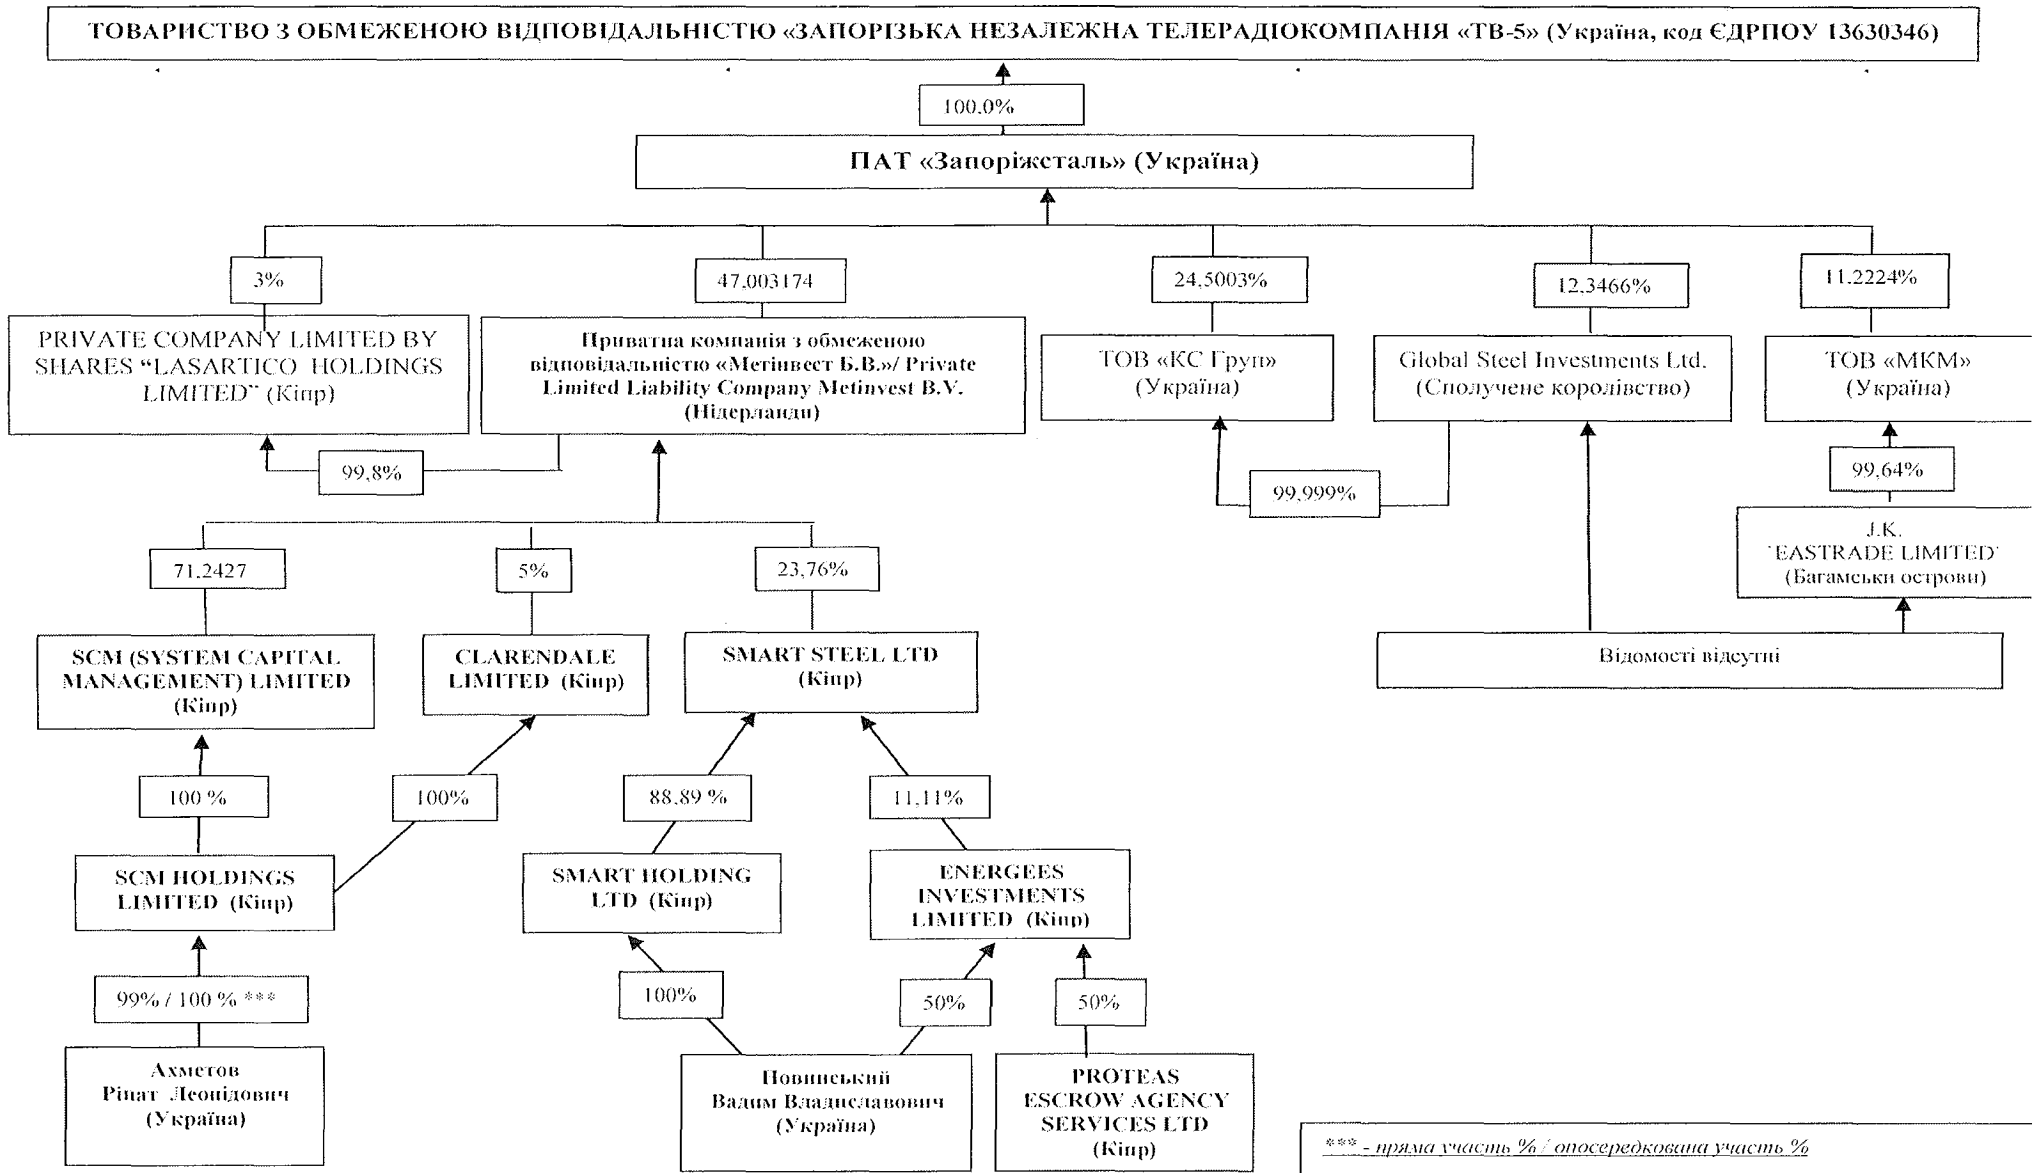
ТОВАРИСТВО З ОБМЕЖЕНОЮ ВІДПОВІДАЛЬНІСТЮ «ЗАПОРІЗЬКА НЕЗАЛЕЖНА ТЕЛЕРАДІОКОМПАНІЯ «ТВ-5» (Україна, код ЄДРПОУ 13630346)

100,0%

ПАТ «Запоріжсталь» (Україна)

3%

47,003174

24,5003%

12,3466%

11,2224%

PRIVATE COMPANY LIMITED BY SHARES "LASARTICO HOLDINGS LIMITED" (Кіпр)

Приватна компанія з обмеженою відповідальністю «Метінвест Б.В.»/ Private Limited Liability Company Metinvest B.V. (Нідерланди)

ТОВ «КС Груп» (Україна)

Global Steel Investments Ltd. (Сполучене королівство)

ТОВ «МКМ» (Україна)

99,8%

99,999%

99,64%

J.K. 'EASTRADE LIMITED' (Багамські острови)

71,2427

5%

23,76%

SCM (SYSTEM CAPITAL MANAGEMENT) LIMITED (Кіпр)

CLARENDALE LIMITED (Кіпр)

SMART STEEL LTD (Кіпр)

Відомості відсутні

100 %

100%

88,89 %

11,11%

SCM HOLDINGS LIMITED (Кіпр)

SMART HOLDING LTD (Кіпр)

ENERGEES INVESTMENTS LIMITED (Кіпр)

99% / 100 % ***

100%

50%

50%

Ахметов Рінат Леонідович (Україна)

Новинський Вадим Владиславович (Україна)

PROTEAS ESCROW AGENCY SERVICES LTD (Кіпр)

*** - пряма участь % / опосередкована участь %